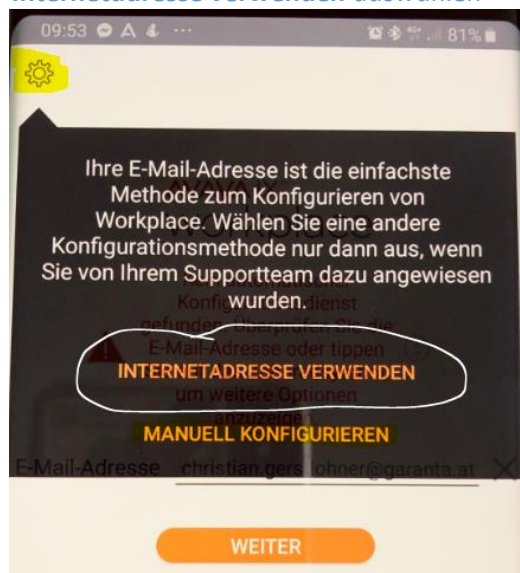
Internetadresse verwenden auswählen

09:53 81%

Ihre E-Mail-Adresse ist die einfachste Methode zum Konfigurieren von Workplace. Wählen Sie eine andere Konfigurationsmethode nur dann aus, wenn Sie von Ihrem Supportteam dazu angewiesen wurden.

INTERNETADRESSE VERWENDEN

MANUELL KONFIGURIEREN

E-Mail-Adresse christian.gers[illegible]ohoer@garanta.at

WEITER